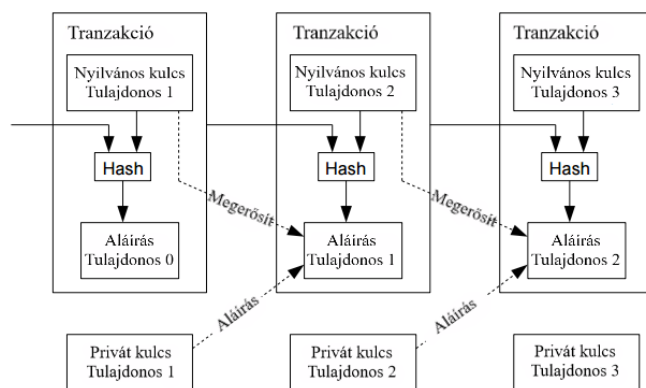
Tranzakció

Nyilvános kulcs
Tulajdonos 1

Hash

Aláírás
Tulajdonos 0

Tranzakció

Nyilvános kulcs
Tulajdonos 2

Hash

Aláírás
Tulajdonos 1

Tranzakció

Nyilvános kulcs
Tulajdonos 3

Hash

Aláírás
Tulajdonos 2

Megerősít

Megerősít

Aláírás

Aláírás

Privát kulcs
Tulajdonos 1

Privát kulcs
Tulajdonos 2

Privát kulcs
Tulajdonos 3